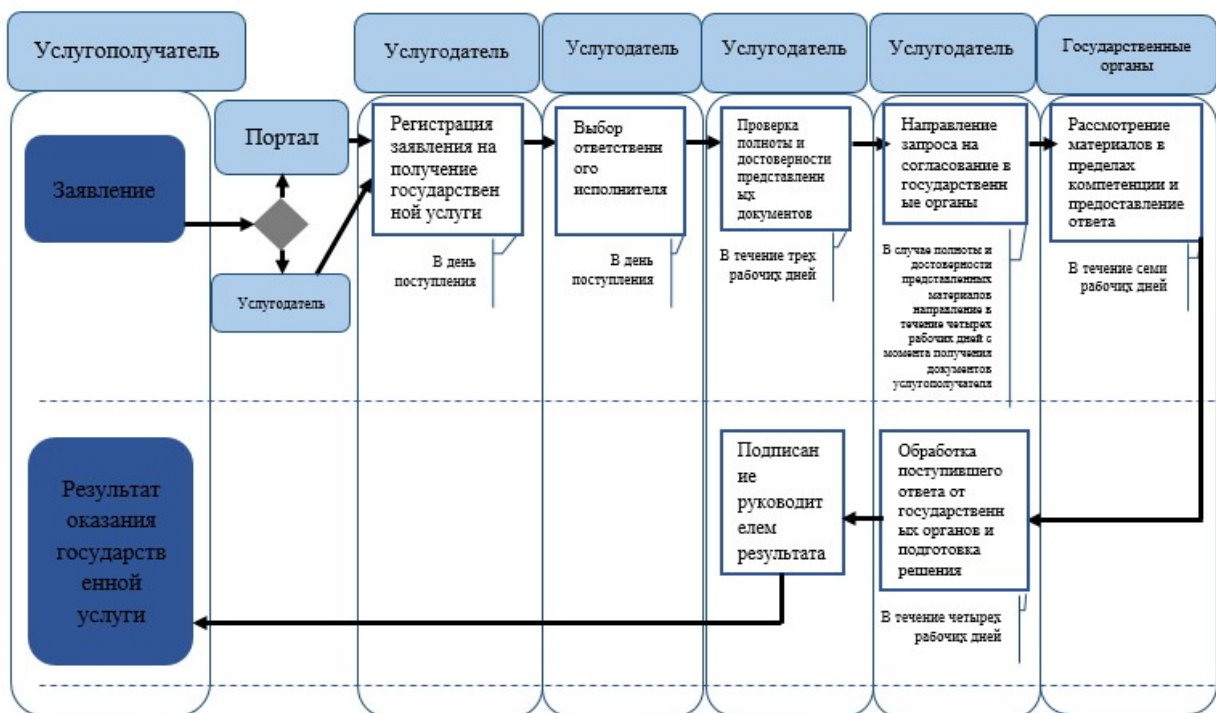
Услугополучатель

Услугодатель

Услугодатель

Услугодатель

Услугодатель

Государственные органы

Заявление

Портал

Услугодатель

Регистрация заявления на получение государственной услуги

В день поступления

Выбор ответственного исполнителя

В день поступления

Проверка полноты и достоверности представленных документов

В течение трех рабочих дней

Направление запроса на согласование в государственные органы

В случае полноты и достоверности представленных материалов направление в течение четырех рабочих дней с момента получения документов услугополучателя

Рассмотрение материалов в пределах компетенции и предоставление ответа

В течение семи рабочих дней

Результат оказания государственной услуги

Подписание руководителем результата

Обработка поступившего ответа от государственных органов и подготовка решения

В течение четырех рабочих дней